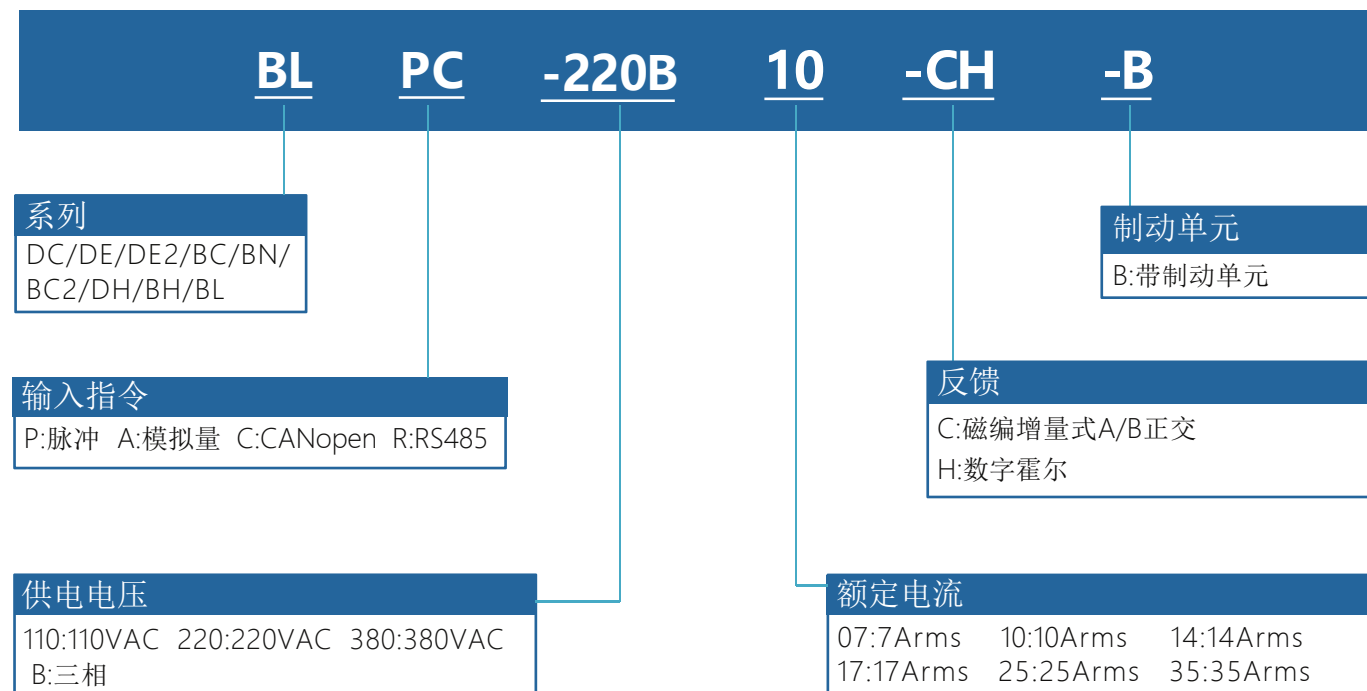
BL PC -220B 10 -CH -B

系列
DC/DE/DE2/BC/BN/BC2/DH/BH/BL

制动单元
B:带制动单元

输入指令
P:脉冲 A:模拟量 C:CANopen R:RS485

反馈
C:磁编增量式A/B正交
H:数字霍尔

供电电压
110:110VAC 220:220VAC 380:380VAC
B:三相

额定电流
07:7Arms 10:10Arms 14:14Arms
17:17Arms 25:25Arms 35:35Arms